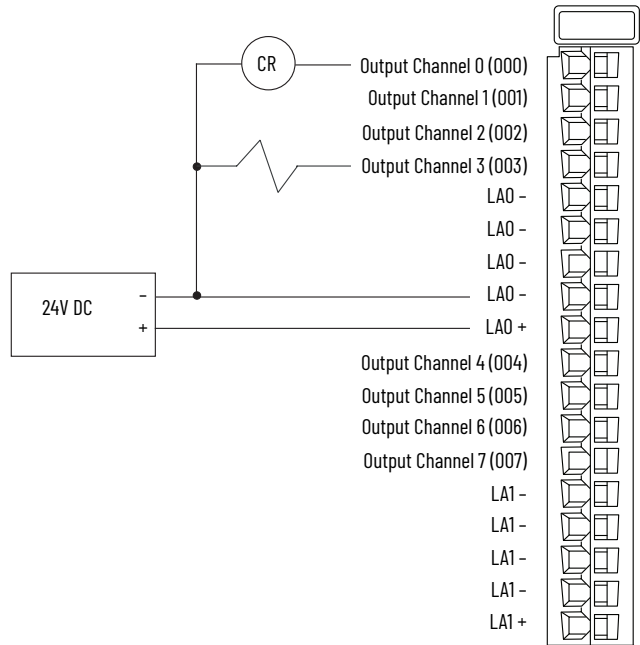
CR

Output Channel 0 (000)
Output Channel 1 (001)
Output Channel 2 (002)
Output Channel 3 (003)
LA0 –
LA0 –
LA0 –
LA0 –
LA0 +
Output Channel 4 (004)
Output Channel 5 (005)
Output Channel 6 (006)
Output Channel 7 (007)
LA1 –
LA1 –
LA1 –
LA1 –
LA1 +

24V DC
–
+